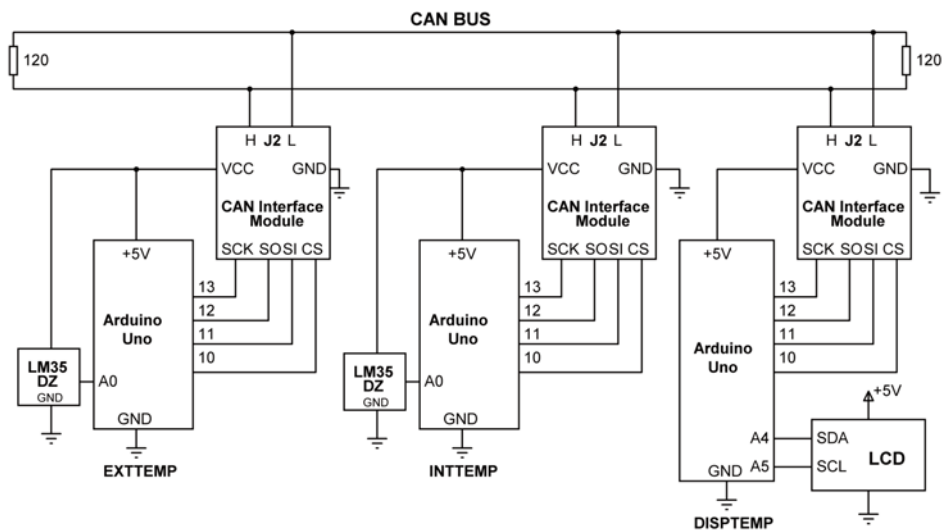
CAN BUS

120

120

H J2 L
VCC GND
CAN Interface Module
SCK SO SI CS

+5V
Arduino Uno
13
12
11
10
A0
GND

LM35 DZ GND

EXTTEMP

H J2 L
VCC GND
CAN Interface Module
SCK SO SI CS

+5V
Arduino Uno
13
12
11
10
A0
GND

LM35 DZ GND

INTTEMP

H J2 L
VCC GND
CAN Interface Module
SCK SO SI CS

+5V
Arduino Uno
13
12
11
10
A4
A5
GND

+5V
SDA
SCL
LCD

DISPTEMP